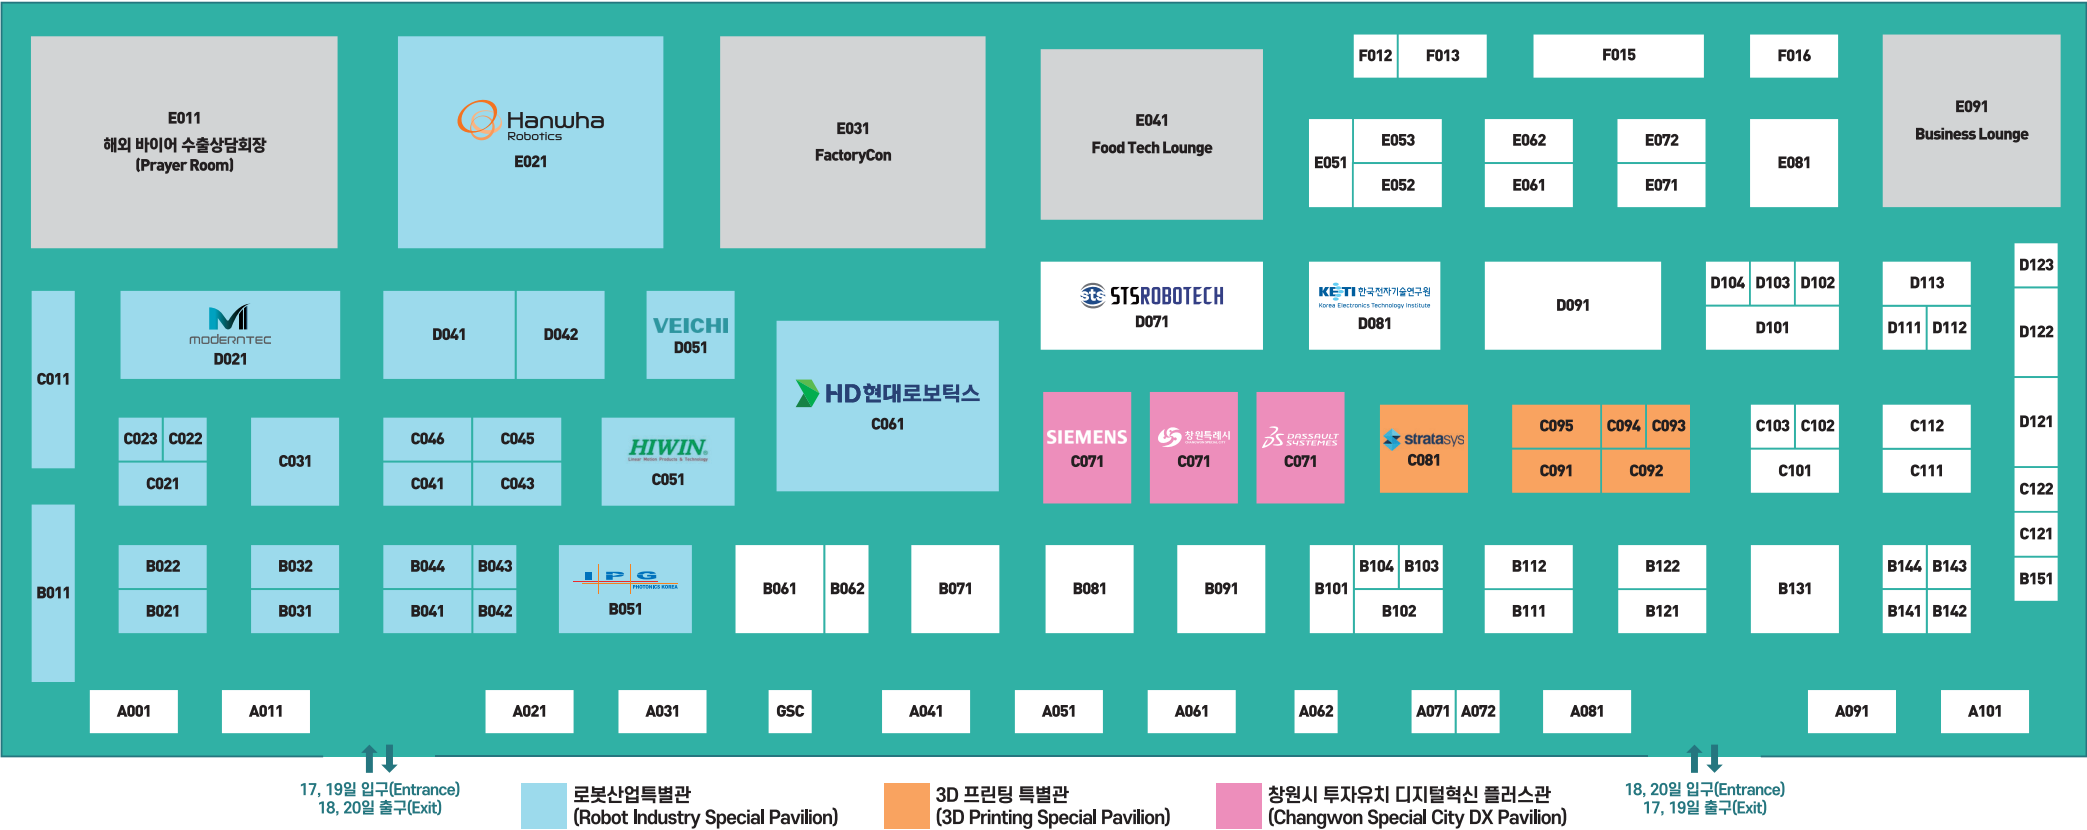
E011
해외 바이어 수출상담회장
(Prayer Room)

Hanwha
Robotics
E021

E031
FactoryCon

E041
Food Tech Lounge

F012 F013 F015 F016

E091
Business Lounge

E051 E053 E052 E062 E061 E072 E071 E081

C011

moderntec
D021

D041 D042

VEICHI
D051

HD현대로보틱스
C061

STS ROBOTECH
D071

KETI 한국전자기술연구원
Korea Electronics Technology Institute
D081

D091

D104 D103 D102
D101

D113
D111 D112

D123
D122
D121
C122
C121
B151

C023 C022
C021

C031

C046 C045
C041 C043

HIWIN
C051

SIEMENS
C071

창원특례시
C071

DASSAULT SYSTEMES
C071

stratasys
C081

C095 C094 C093
C091 C092

C103 C102
C101

C112
C111

B011

B022
B021

B032
B031

B044 B043
B041 B042

IPG
PHOTONICS KOREA
B051

B061 B062
B071
B081
B091
B101 B104 B103
B102
B112
B111
B122
B121
B131
B144 B143
B141 B142

A001 A011 A021 A031 GSC A041 A051 A061 A062 A071 A072 A081 A091 A101

17, 19일 입구(Entrance)
18, 20일 출구(Exit)

로봇산업특별관
(Robot Industry Special Pavilion)

3D 프린팅 특별관
(3D Printing Special Pavilion)

창원시 투자유치 디지털혁신 플러스관
(Changwon Special City DX Pavilion)

18, 20일 입구(Entrance)
17, 19일 출구(Exit)